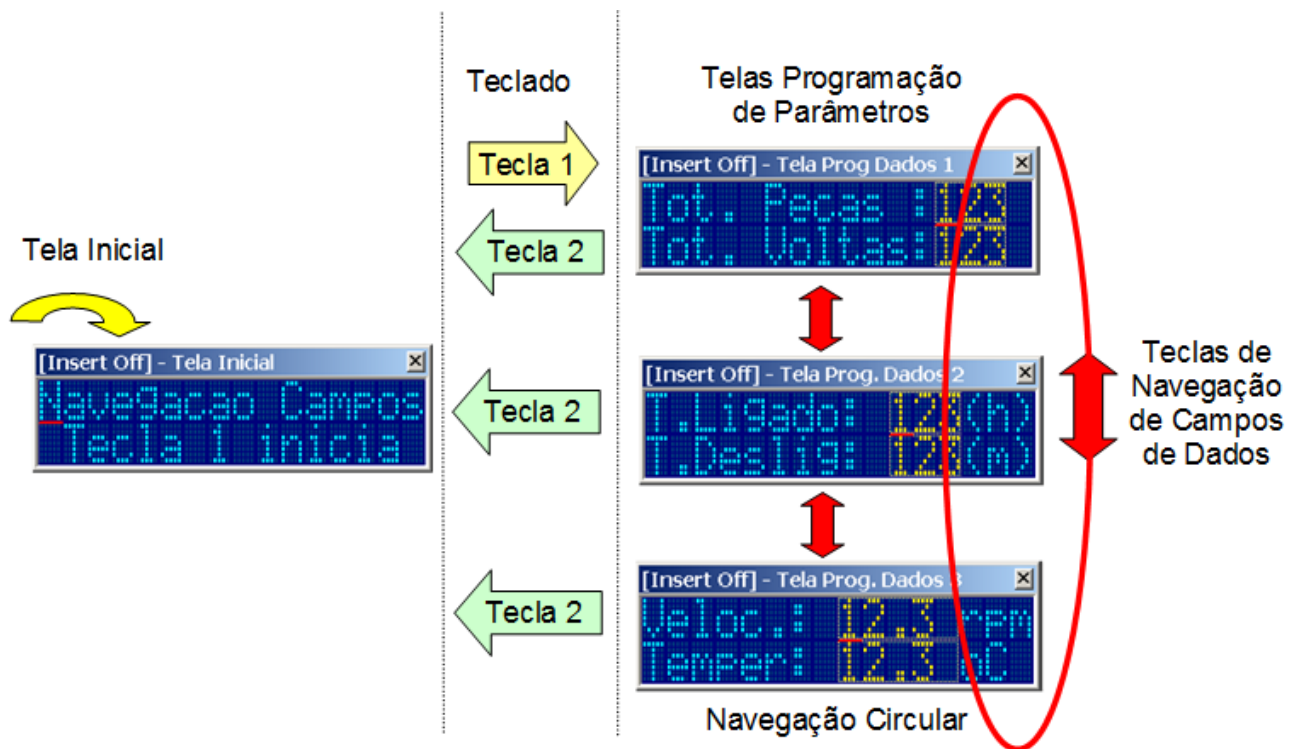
Tela Inicial

[Insert Off] - Tela Inicial
Navegacao Campos
Tecla 1 inicia

Teclado

Tecla 1

Tecla 2

Tecla 2

Tecla 2

Telas Programação de Parâmetros

[Insert Off] - Tela Prog Dados 1
Tot. Pecas :123
Tot. Voltas:123

[Insert Off] - Tela Prog. Dados 2
T.Ligado: 123(h)
T.Deslig: 123(m)

[Insert Off] - Tela Prog. Dados 3
Veloc.: 12.3 rpm
Temper: 12.3 oC

Navegação Circular

Teclas de Navegação de Campos de Dados